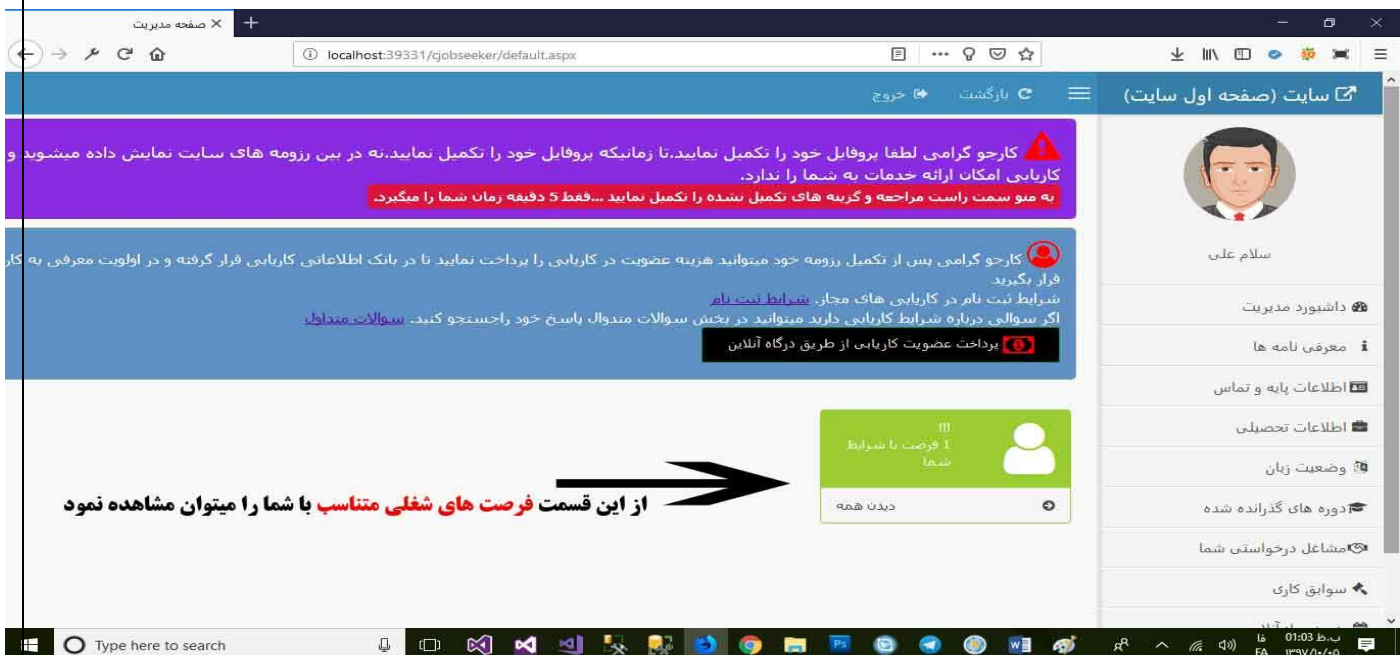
صفحه مدیریت ×

localhost:39331/cjobseeker/default.aspx

سایت (صفحه اول سایت)

بازگشت خروج

کارجو گرامی لطفا پروفایل خود را تکمیل نمایید.تا زمانیکه پروفایل خود را تکمیل نمایید.نه در بین رزومه های سایت نمایش داده میشوید و کاریابی امکان ارائه خدمات به شما را ندارد.

به منو سمت راست مراجعه و گزینه های تکمیل نشده را تکمیل نمایید ...فقط 5 دقیقه زمان شما را میگیرد.

کارجو گرامی پس از تکمیل رزومه خود میتوانید هزینه عضویت در کاریابی را پرداخت نمایید تا در بانک اطلاعاتی کاریابی قرار گرفته و در اولویت معرفی به کار قرار بگیرید

شرایط ثبت نام در کاریابی های مجاز. شرایط ثبت نام

اگر سوالی درباره شرایط کاریابی دارید میتوانید در بخش سوالات متداول پاسخ خود راجستجو کنید. سوالات متداول

پرداخت عضویت کاریابی از طریق درگاه آنلاین

سلام علی

داشبورد مدیریت

معرفی نامه ها

اطلاعات پایه و تماس

اطلاعات تحصیلی

وضعیت زبان

دوره های گذرانده شده

مشاغل درخواستی شما

سوابق کاری

!!!
1 فرصت با شرایط شما

دیدن همه

از این قسمت فرصت های شغلی متناسب با شما را میتوان مشاهده نمود

Type here to search

FA 01:03 ب.ظ ۱۳۹۷/۰۸/۰۵